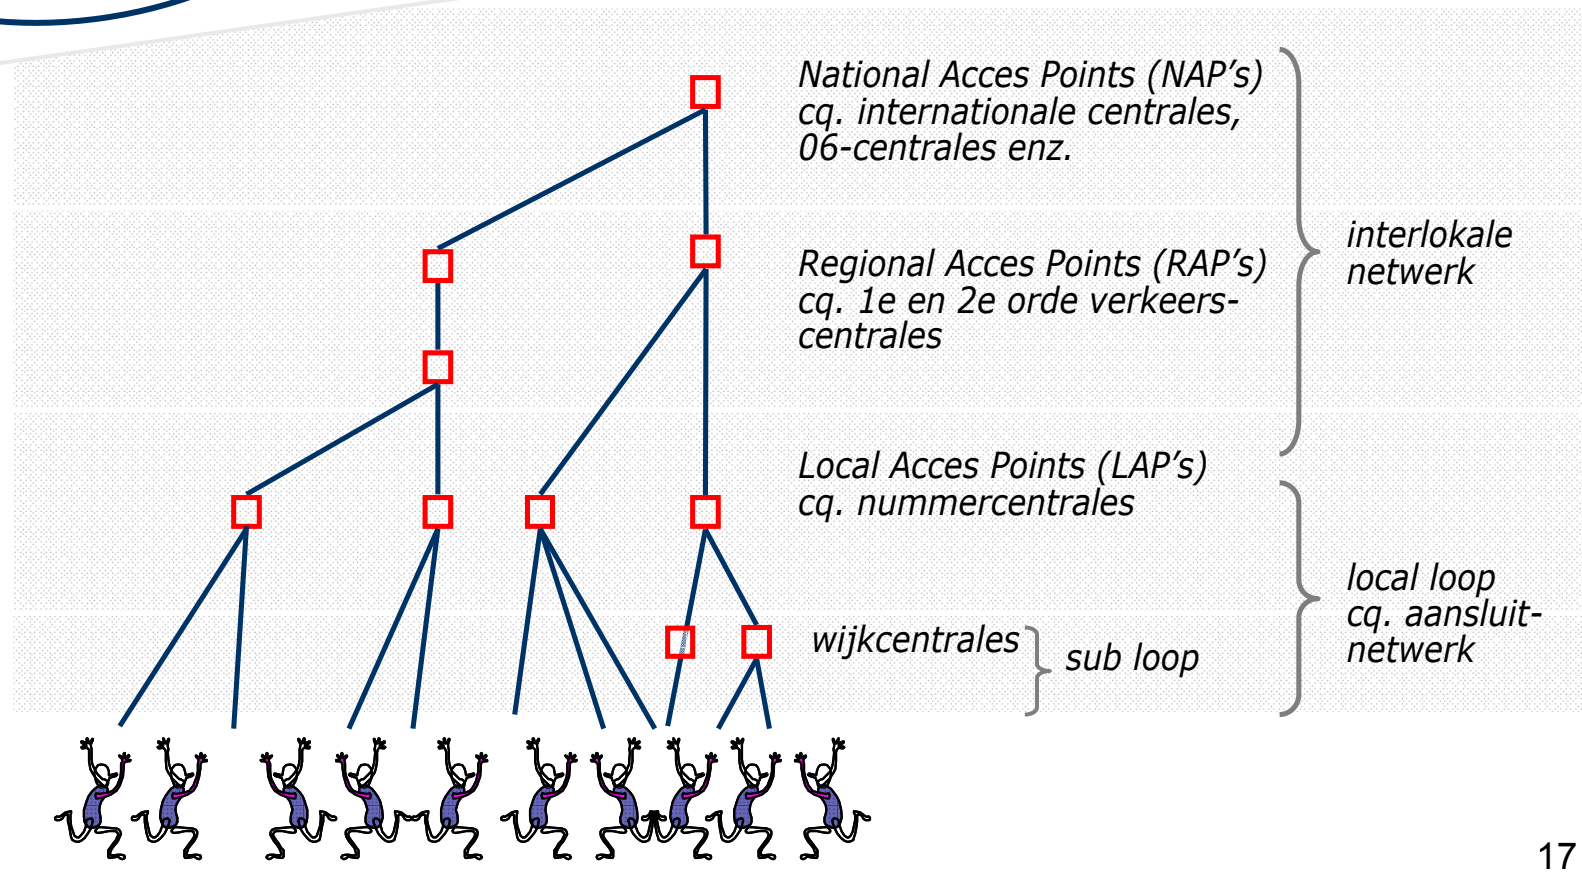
National Acces Points (NAP's) cq. internationale centrales, 06-centrales enz.

Regional Acces Points (RAP's) cq. 1e en 2e orde verkeerscentrales

interlokale netwerk

Local Acces Points (LAP's) cq. nummercentrales

local loop cq. aansluitnetwerk

wijkcentrales

sub loop

17